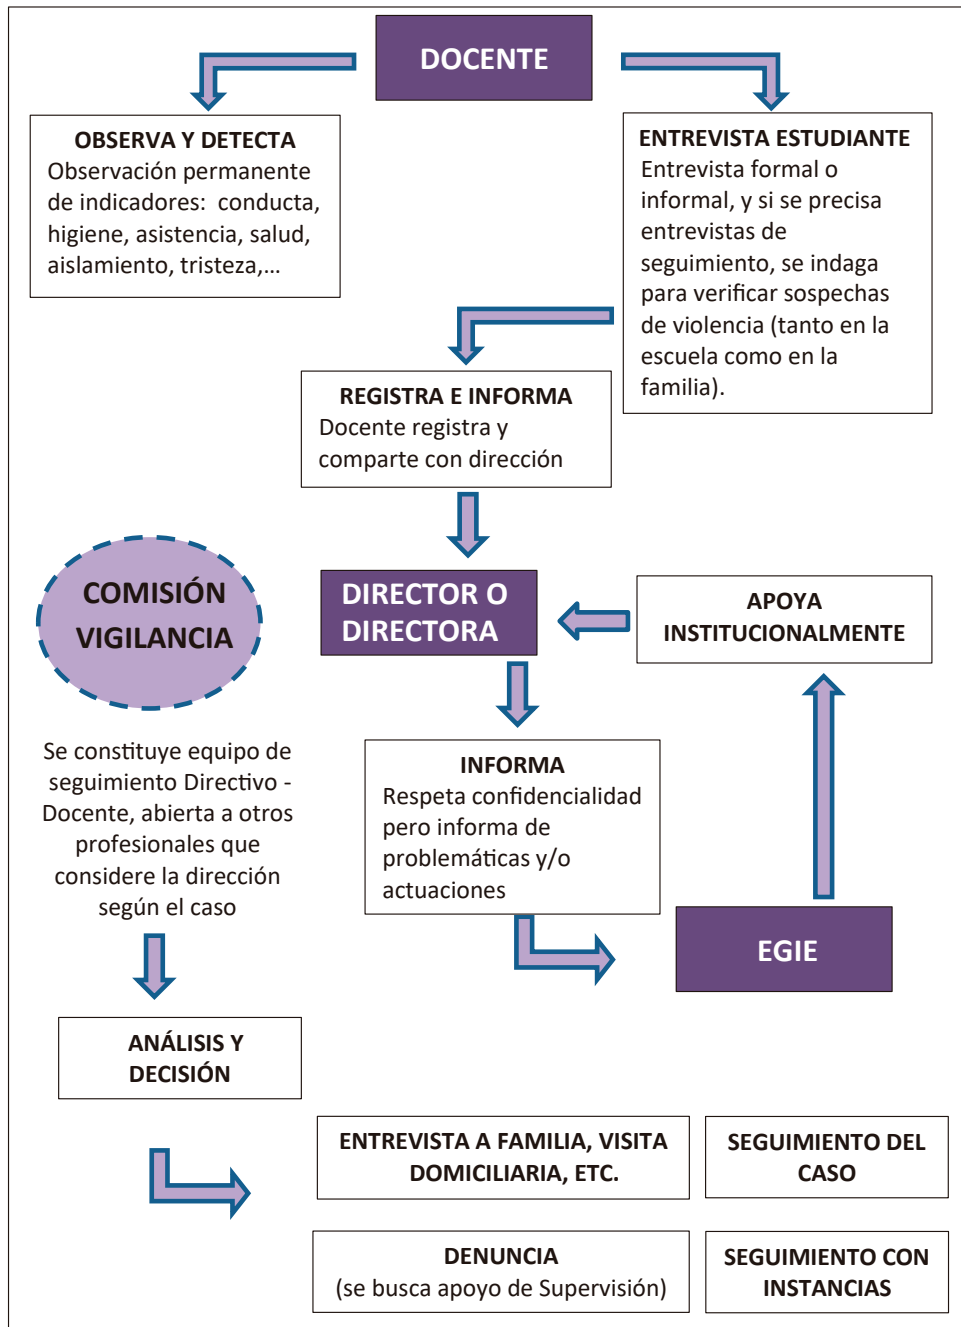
DOCENTE

OBSERVA Y DETECTA
Observación permanente de indicadores: conducta, higiene, asistencia, salud, aislamiento, tristeza,…

ENTREVISTA ESTUDIANTE
Entrevista formal o informal, y si se precisa entrevistas de seguimiento, se indaga para verificar sospechas de violencia (tanto en la escuela como en la familia).

REGISTRA E INFORMA
Docente registra y comparte con dirección

COMISIÓN VIGILANCIA

DIRECTOR O DIRECTORA

APOYA INSTITUCIONALMENTE

Se constituye equipo de seguimiento Directivo - Docente, abierta a otros profesionales que considere la dirección según el caso

INFORMA
Respeta confidencialidad pero informa de problemáticas y/o actuaciones

EGIE

ANÁLISIS Y DECISIÓN

ENTREVISTA A FAMILIA, VISITA DOMICILIARIA, ETC.

SEGUIMIENTO DEL CASO

DENUNCIA
(se busca apoyo de Supervisión)

SEGUIMIENTO CON INSTANCIAS